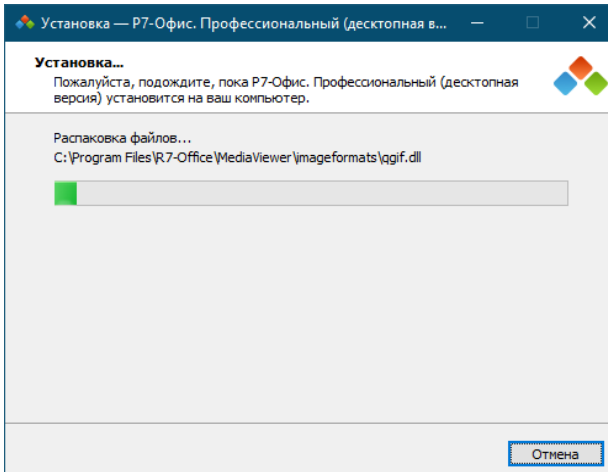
Установка — Р7-Офис. Профессиональный (десктопная в...

Установка...
Пожалуйста, подождите, пока Р7-Офис. Профессиональный (десктопная версия) установится на ваш компьютер.

Распаковка файлов...
C:\Program Files\R7-Office\MediaViewer\imageformats\qgif.dll

Отмена